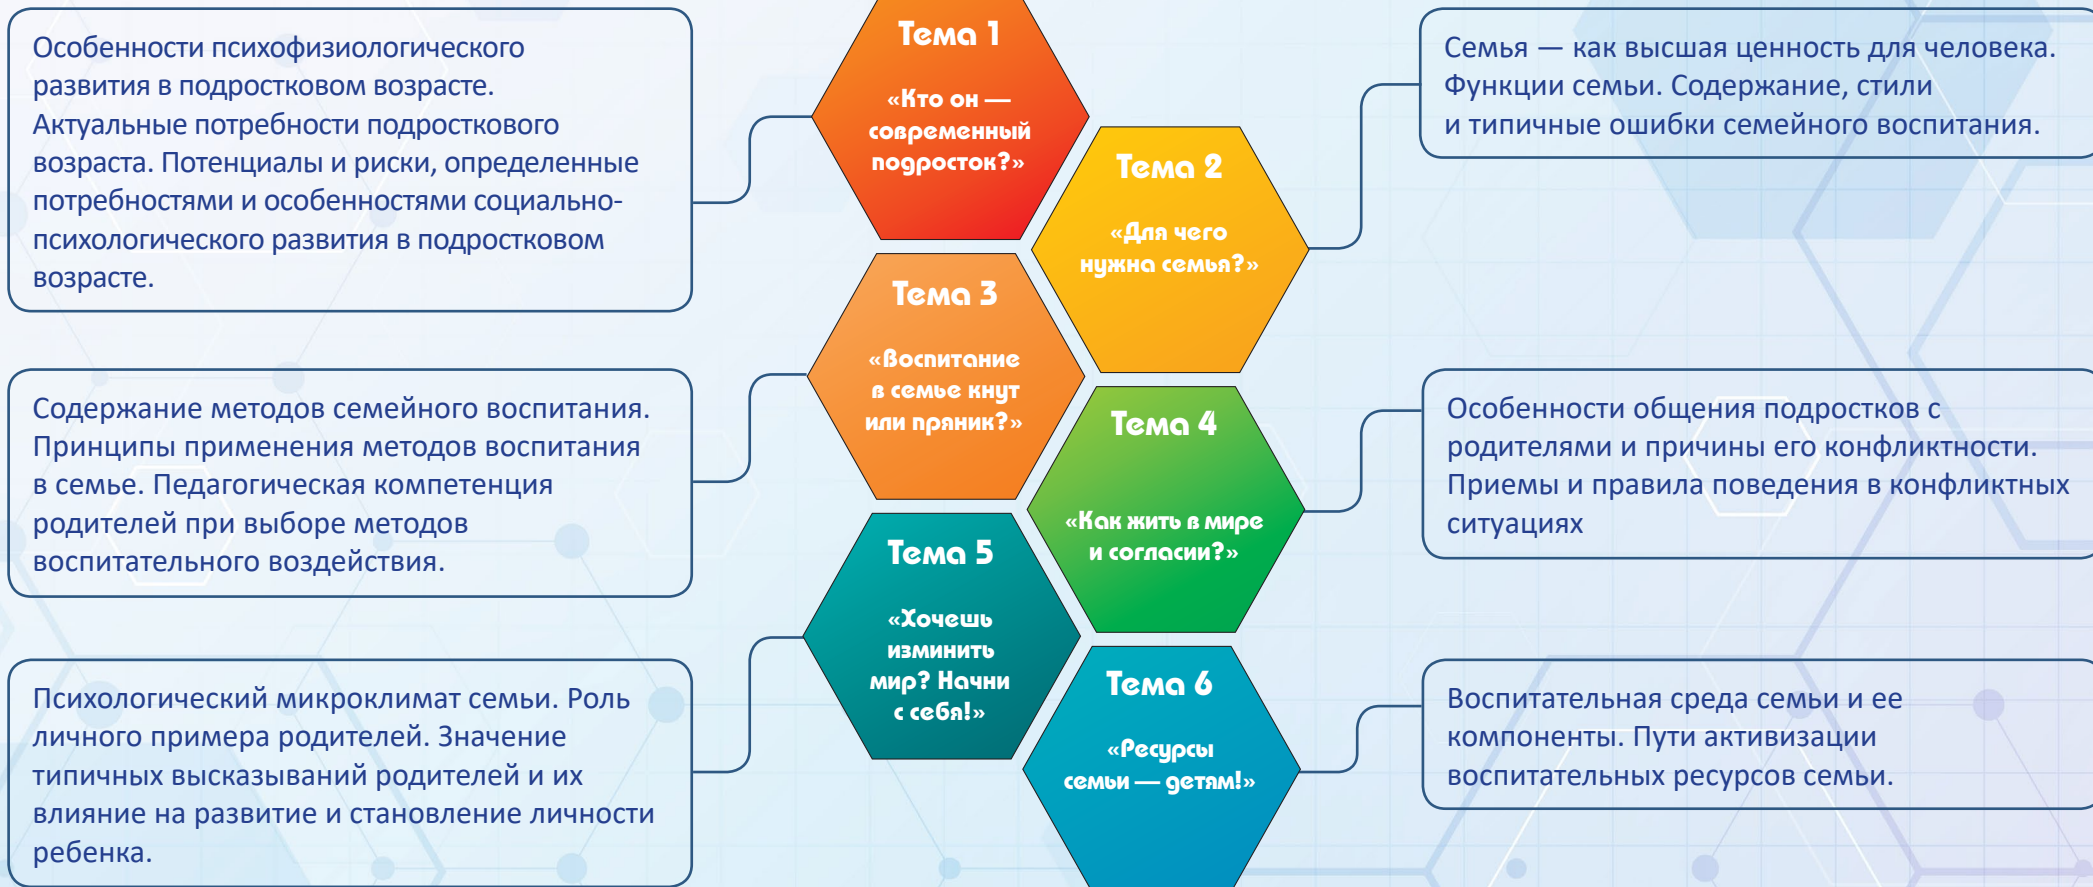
Особенности психофизиологического развития в подростковом возрасте. Актуальные потребности подросткового возраста. Потенциалы и риски, определенные потребностями и особенностями социально-психологического развития в подростковом возрасте.

Тема 1

«Кто он — современный подросток?»

Семья — как высшая ценность для человека. Функции семьи. Содержание, стили и типичные ошибки семейного воспитания.

Тема 2

«Для чего нужна семья?»

Тема 3

«Воспитание в семье кнут или пряник?»

Содержание методов семейного воспитания. Принципы применения методов воспитания в семье. Педагогическая компетенция родителей при выборе методов воспитательного воздействия.

Тема 4

«Как жить в мире и согласии?»

Особенности общения подростков с родителями и причины его конфликтности. Приемы и правила поведения в конфликтных ситуациях

Тема 5

«Хочешь изминить мир? Начни с себя!»

Психологический микроклимат семьи. Роль личного примера родителей. Значение типичных высказываний родителей и их влияние на развитие и становление личности ребенка.

Тема 6

«Ресурсы семьи — детям!»

Воспитательная среда семьи и ее компоненты. Пути активизации воспитательных ресурсов семьи.